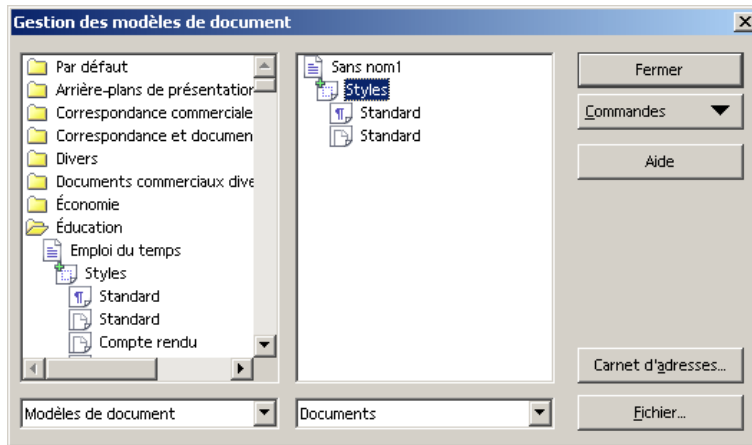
Gestion des modèles de document

Par défaut
Arrière-plans de présentation
Correspondance commerciale
Correspondance et documen
Divers
Documents commerciaux dive
Économie
Éducation
Emploi du temps
Styles
Standard
Standard
Compte rendu

Sans nom1
Styles
Standard
Standard

Fermer
Commandes
Aide
Carnet d'adresses...
Fichier...

Modèles de document
Documents